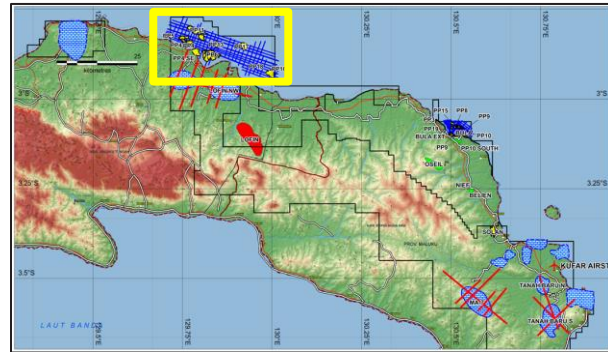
25
Kilometres
130.25°E
130.5°E
130.75°E
3°S
3.25°S
3.5°S
129.75°E
130.25°E
130.5°E
PP15
PP8
PP9
PP13
BULA EXT
PP10
PP9
PP10 SOUTH
OSEIL
NIEF
BELIEN
PROV MALUKU
KUFAR AIRST
TANAH BARU N
TANAH BARU S
LAUT BANDA